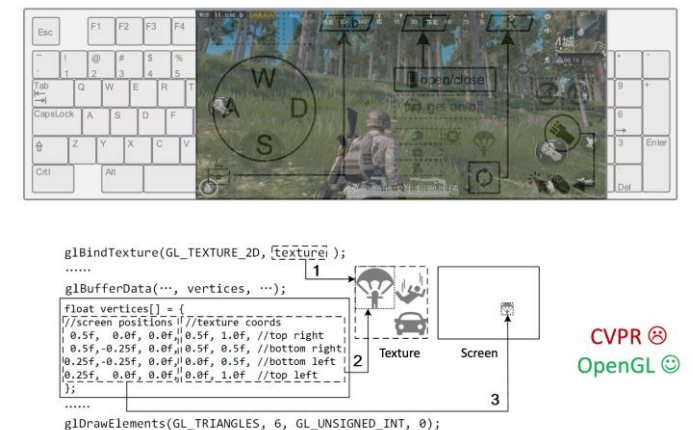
Esc F1 F2 F3 F4

~ 1 ! @ 2 # 3 $ 4 % 5

Tab Q W E R T

CapsLock A S D F

Z X C V

Ctrl Alt

W A S D

open/close

get on/off

9

6

3 Enter

Del

glBindTexture(GL_TEXTURE_2D, texture );
......
glBufferData(···, vertices, ···);
float vertices[] = {
//screen positions //texture coords
0.5f, 0.0f, 0.0f, 0.5f, 1.0f, //top right
0.5f,-0.25f, 0.0f, 0.5f, 0.5f, //bottom right
0.25f,-0.25f, 0.0f, 0.0f, 0.5f, //bottom left
0.25f, 0.0f, 0.0f, 0.0f, 1.0f //top left
};
......
glDrawElements(GL_TRIANGLES, 6, GL_UNSIGNED_INT, 0);

1

2

3

Texture

Screen

CVPR ☹

OpenGL ☺